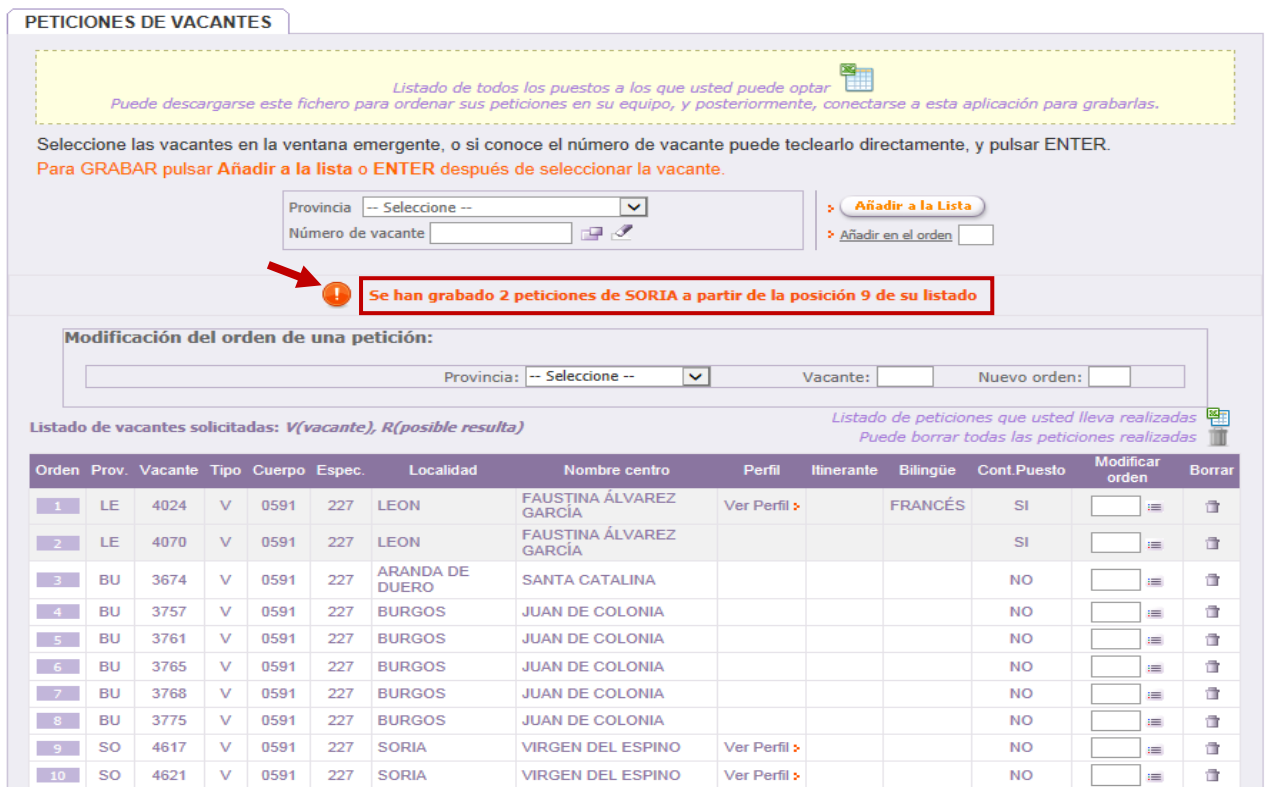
PETICIONES DE VACANTES

Listado de todos los puestos a los que usted puede optar
Puede descargarse este fichero para ordenar sus peticiones en su equipo, y posteriormente, conectarse a esta aplicación para grabarlas.

Seleccione las vacantes en la ventana emergente, o si conoce el número de vacante puede teclearlo directamente, y pulsar ENTER.
Para GRABAR pulsar Añadir a la lista o ENTER después de seleccionar la vacante.

Provincia -- Seleccione --
Número de vacante

Añadir a la Lista
Añadir en el orden

Se han grabado 2 peticiones de SORIA a partir de la posición 9 de su listado

Modificación del orden de una petición:
Provincia: -- Seleccione -- Vacante: Nuevo orden:

Listado de vacantes solicitadas: V(vacante), R(posible resulta)
Listado de peticiones que usted lleva realizadas
Puede borrar todas las peticiones realizadas

| Orden | Prov. | Vacante | Tipo | Cuerpo | Espec. | Localidad | Nombre centro | Perfil | Itinerante | Bilingüe | Cont.Puesto | Modificar orden | Borrar |
|---|---|---|---|---|---|---|---|---|---|---|---|---|---|
| 1 | LE | 4024 | V | 0591 | 227 | LEON | FAUSTINA ÁLVAREZ GARCÍA | Ver Perfil | | FRANCÉS | SI | | |
| 2 | LE | 4070 | V | 0591 | 227 | LEON | FAUSTINA ÁLVAREZ GARCÍA | | | | SI | | |
| 3 | BU | 3674 | V | 0591 | 227 | ARANDA DE DUERO | SANTA CATALINA | | | | NO | | |
| 4 | BU | 3757 | V | 0591 | 227 | BURGOS | JUAN DE COLONIA | | | | NO | | |
| 5 | BU | 3761 | V | 0591 | 227 | BURGOS | JUAN DE COLONIA | | | | NO | | |
| 6 | BU | 3765 | V | 0591 | 227 | BURGOS | JUAN DE COLONIA | | | | NO | | |
| 7 | BU | 3768 | V | 0591 | 227 | BURGOS | JUAN DE COLONIA | | | | NO | | |
| 8 | BU | 3775 | V | 0591 | 227 | BURGOS | JUAN DE COLONIA | | | | NO | | |
| 9 | SO | 4617 | V | 0591 | 227 | SORIA | VIRGEN DEL ESPINO | Ver Perfil | | | NO | | |
| 10 | SO | 4621 | V | 0591 | 227 | SORIA | VIRGEN DEL ESPINO | Ver Perfil | | | NO | | |